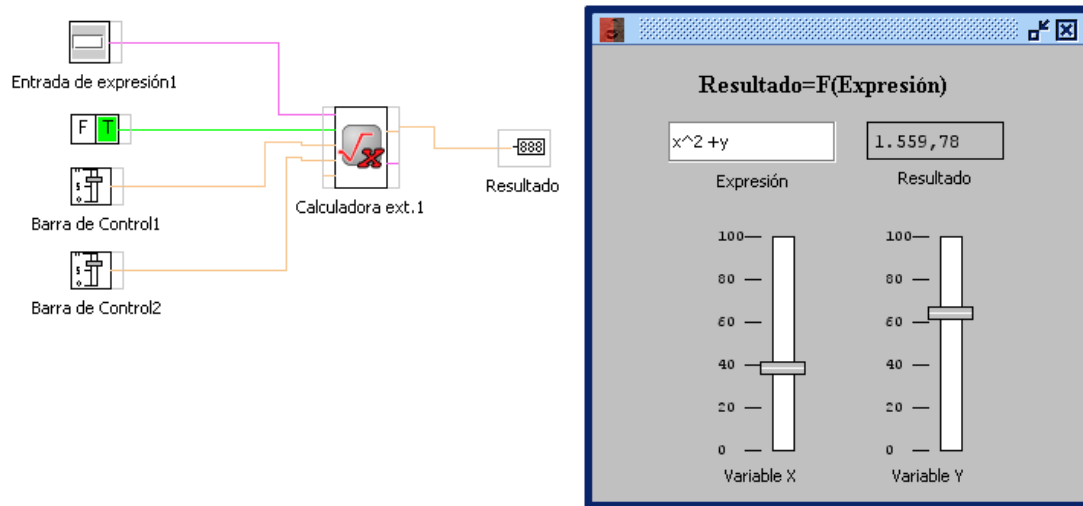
Entrada de expresión1

F T

Barra de Control1

Barra de Control2

Calculadora ext.1

888

Resultado

Resultado=F(Expresión)

x^2 +y

1.559,78

Expresión

Resultado

100
80
60
40
20
0

Variable X

100
80
60
40
20
0

Variable Y